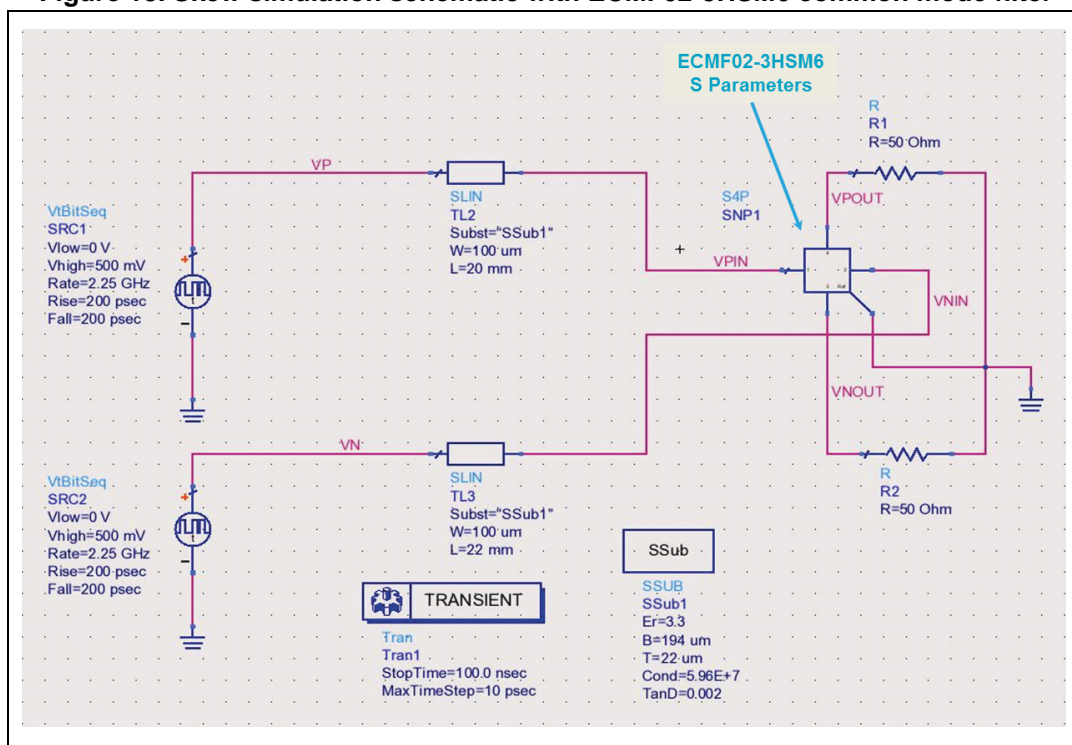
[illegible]

ECMF02-3HSM6
S Parameters

R
R1
R=50 Ohm

VP

SLIN
TL2
Subst="SSub1"
W=100 um
L=20 mm

S4P
SNP1

VPOUT

VtBitSeq
SRC1
Vlow=0 V
Vhigh=500 mV
Rate=2.25 GHz
Rise=200 psec
Fall=200 psec

VPIN

VNIN

VNOUT

VN

SLIN
TL3
Subst="SSub1"
W=100 um
L=22 mm

R
R2
R=50 Ohm

VtBitSeq
SRC2
Vlow=0 V
Vhigh=500 mV
Rate=2.25 GHz
Rise=200 psec
Fall=200 psec

SSub

SSUB
SSub1
Er=3.3
B=194 um
T=22 um
Cond=5.96E+7
TanD=0.002

TRANSIENT

Tran
Tran1
StopTime=100.0 nsec
MaxTimeStep=10 psec